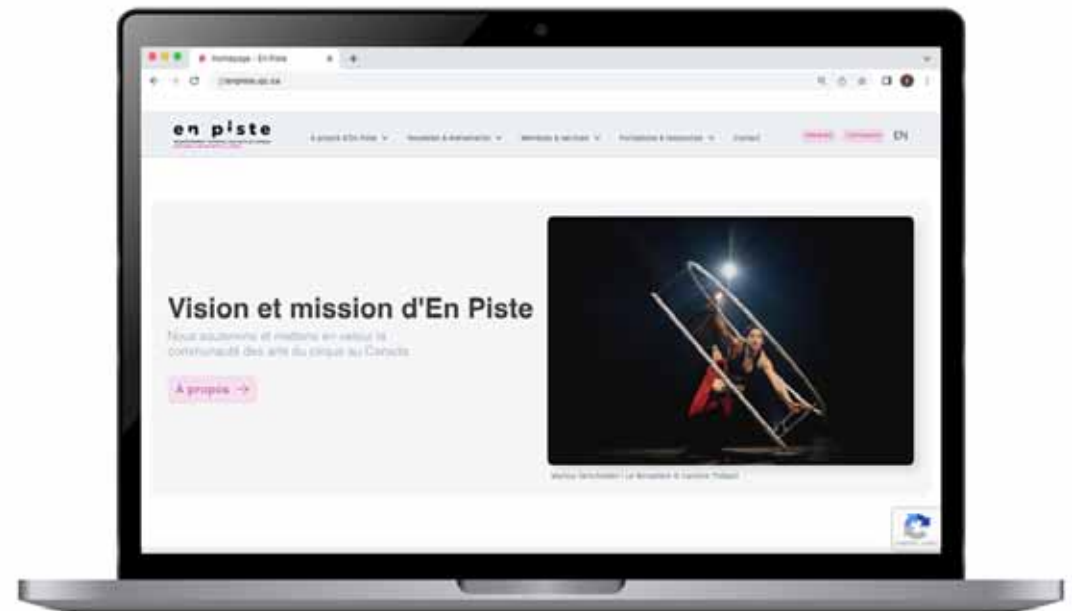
Homepage - En Piste

enpiste.qc.ca

en piste

À propos d'En Piste
Nouvelles & événements
Membres & services
Formations & ressources
Contact

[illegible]
Connexion
EN

Vision et mission d'En Piste

Nous soutenons et mettons en valeur la communauté des arts du cirque au Canada

À propos →

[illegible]